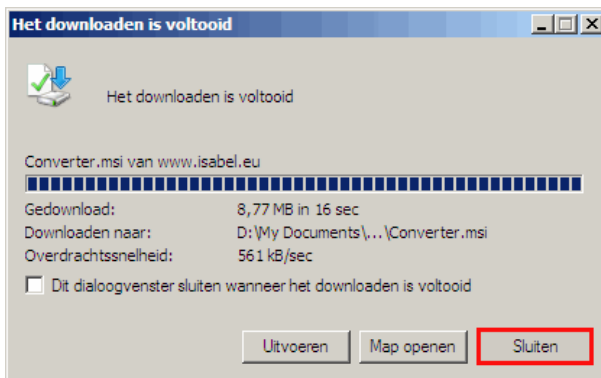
Het downloaden is voltooid

Het downloaden is voltooid

Converter.msi van www.isabel.eu

Gedownload: 8,77 MB in 16 sec
Downloaden naar: D:\My Documents\...\Converter.msi
Overdrachtssnelheid: 561 kB/sec

Dit dialoogvenster sluiten wanneer het downloaden is voltooid

Uitvoeren
Map openen
Sluiten